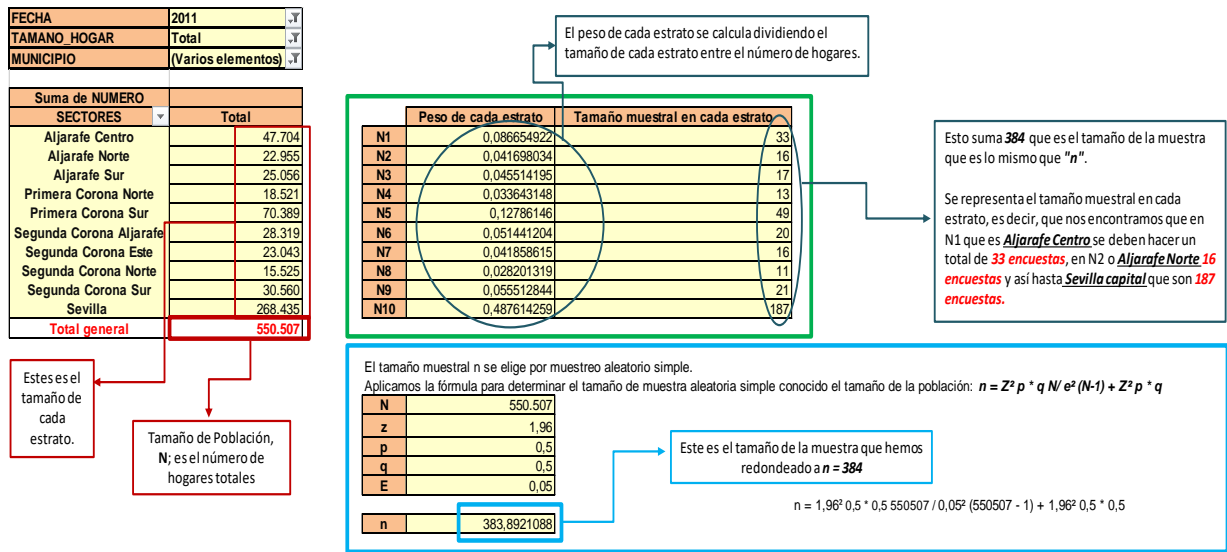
| FECHA | 2011 |
|---|---|
| TAMANO_HOGAR | Total |
| MUNICIPIO | (Varios elementos) |

| Suma de NUMERO | |
|---|---|
| SECTORES | Total |
| Aljarafe Centro | 47.704 |
| Aljarafe Norte | 22.955 |
| Aljarafe Sur | 25.056 |
| Primera Corona Norte | 18.521 |
| Primera Corona Sur | 70.389 |
| Segunda Corona Aljarafe | 28.319 |
| Segunda Corona Este | 23.043 |
| Segunda Corona Norte | 15.525 |
| Segunda Corona Sur | 30.560 |
| Sevilla | 268.435 |
| Total general | 550.507 |

Estes es el tamaño de cada estrato.

Tamaño de Población, N; es el número de hogares totales

El peso de cada estrato se calcula dividiendo el tamaño de cada estrato entre el número de hogares.

| | Peso de cada estrato | Tamaño muestral en cada estrato |
|---|---|---|
| N1 | 0,086654922 | 33 |
| N2 | 0,041698034 | 16 |
| N3 | 0,045514195 | 17 |
| N4 | 0,033643148 | 13 |
| N5 | 0,12786146 | 49 |
| N6 | 0,051441204 | 20 |
| N7 | 0,041858615 | 16 |
| N8 | 0,028201319 | 11 |
| N9 | 0,055512844 | 21 |
| N10 | 0,487614259 | 187 |

Esto suma 384 que es el tamaño de la muestra que es lo mismo que "n".

Se representa el tamaño muestral en cada estrato, es decir, que nos encontramos que en N1 que es Aljarafe Centro se deben hacer un total de 33 encuestas, en N2 o Aljarafe Norte 16 encuestas y así hasta Sevilla capital que son 187 encuestas.

El tamaño muestral n se elige por muestreo aleatorio simple.
Aplicamos la fórmula para determinar el tamaño de muestra aleatoria simple conocido el tamaño de la población: $n = Z^2 p * q N / e^2 (N-1) + Z^2 p * q$

| N | 550.507 |
|---|---|
| z | 1,96 |
| p | 0,5 |
| q | 0,5 |
| E | 0,05 |

| n | 383,8921088 |
|---|---|

Este es el tamaño de la muestra que hemos redondeado a n = 384

$n = 1,96^2 0,5 * 0,5 550507 / 0,05^2 (550507 - 1) + 1,96^2 0,5 * 0,5$